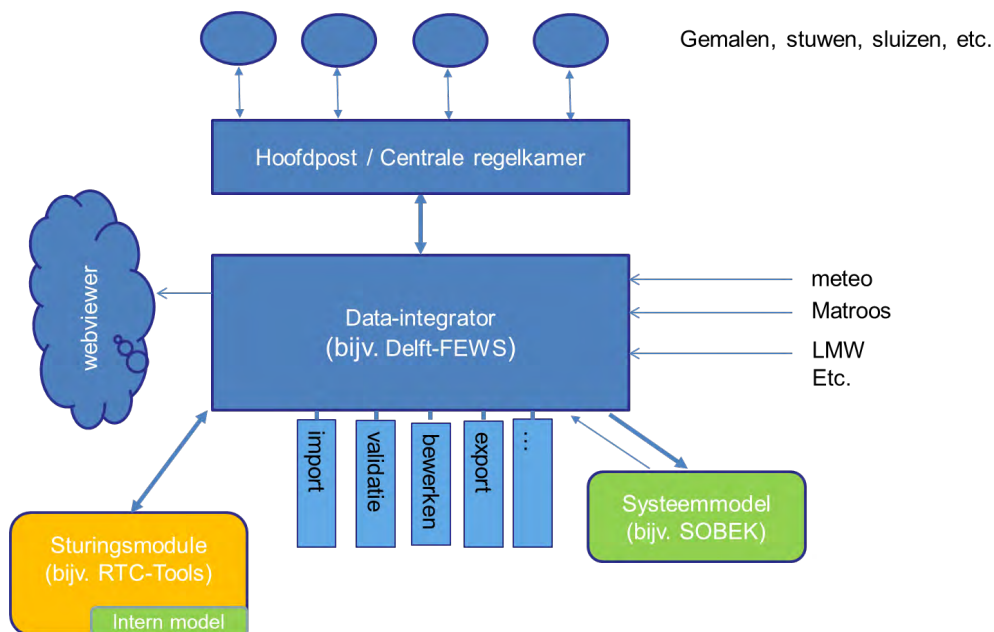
Gemalen, stuwen, sluizen, etc.

Hoofdpost / Centrale regelkamer

webviewer

Data-integrator
(bijv. Delft-FEWS)

meteo
Matroos
LMW
Etc.

import
validatie
bewerken
export
...

Systeemmodel
(bijv. SOBEK)

Sturingsmodule
(bijv. RTC-Tools)

Intern model